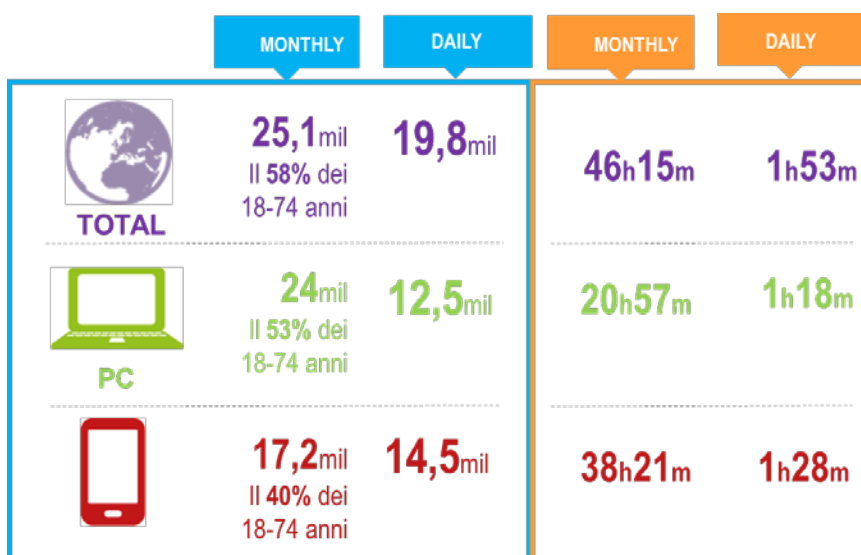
| | MONTHLY | DAILY | MONTHLY | DAILY |
|---|---|---|---|---|
| TOTAL | 25,1mil Il 58% dei 18-74 anni | 19,8mil | 46h15m | 1h53m |
| PC | 24mil Il 53% dei 18-74 anni | 12,5mil | 20h57m | 1h18m |
| | 17,2mil Il 40% dei 18-74 anni | 14,5mil | 38h21m | 1h28m |